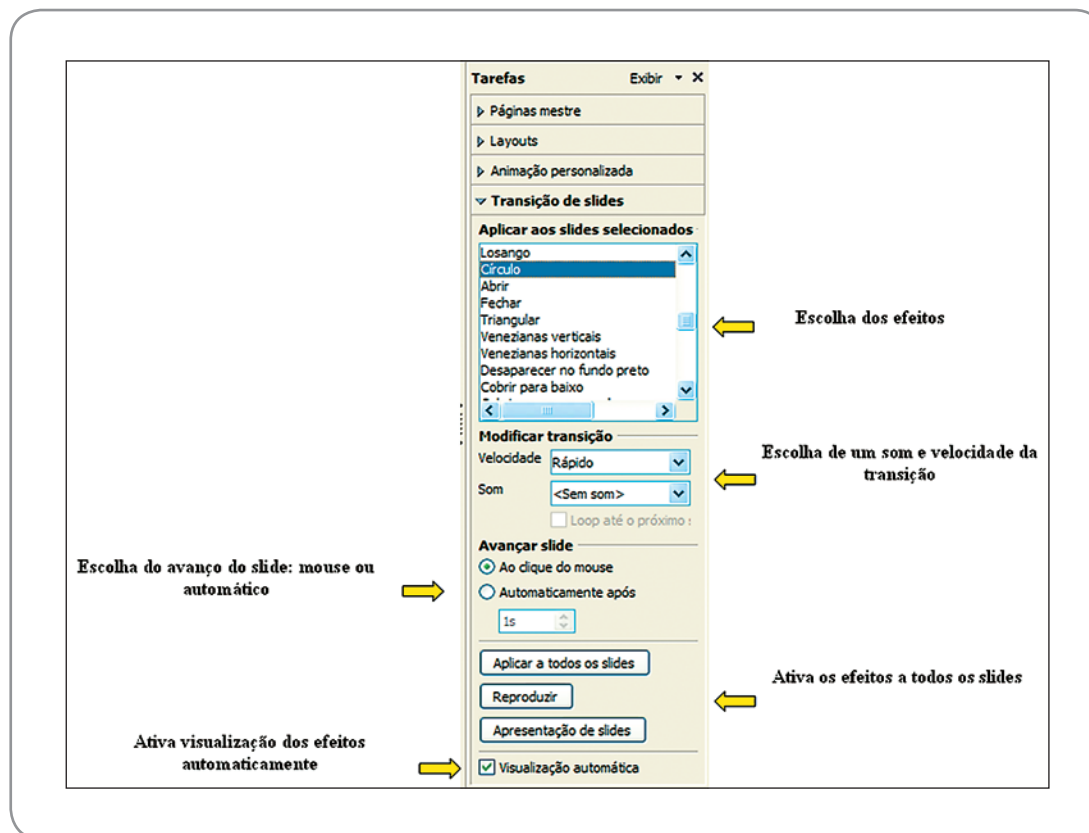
Tarefas Exibir ▾ ✕

Páginas mestre

Layouts

Animação personalizada

Transição de slides

Aplicar aos slides selecionados

Losango
Círculo
Abrir
Fechar
Triangular
Venezianas verticais
Venezianas horizontais
Desaparecer no fundo preto
Cobrir para baixo

Escolha dos efeitos

Modificar transição

Velocidade Rápido

Som <Sem som>

Loop até o próximo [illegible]

Escolha de um som e velocidade da transição

Avançar slide

Ao clique do mouse

Automaticamente após

1s

Escolha do avanço do slide: mouse ou automático

Aplicar a todos os slides

Reproduzir

Apresentação de slides

Ativa os efeitos a todos os slides

Ativa visualização dos efeitos automaticamente

Visualização automática